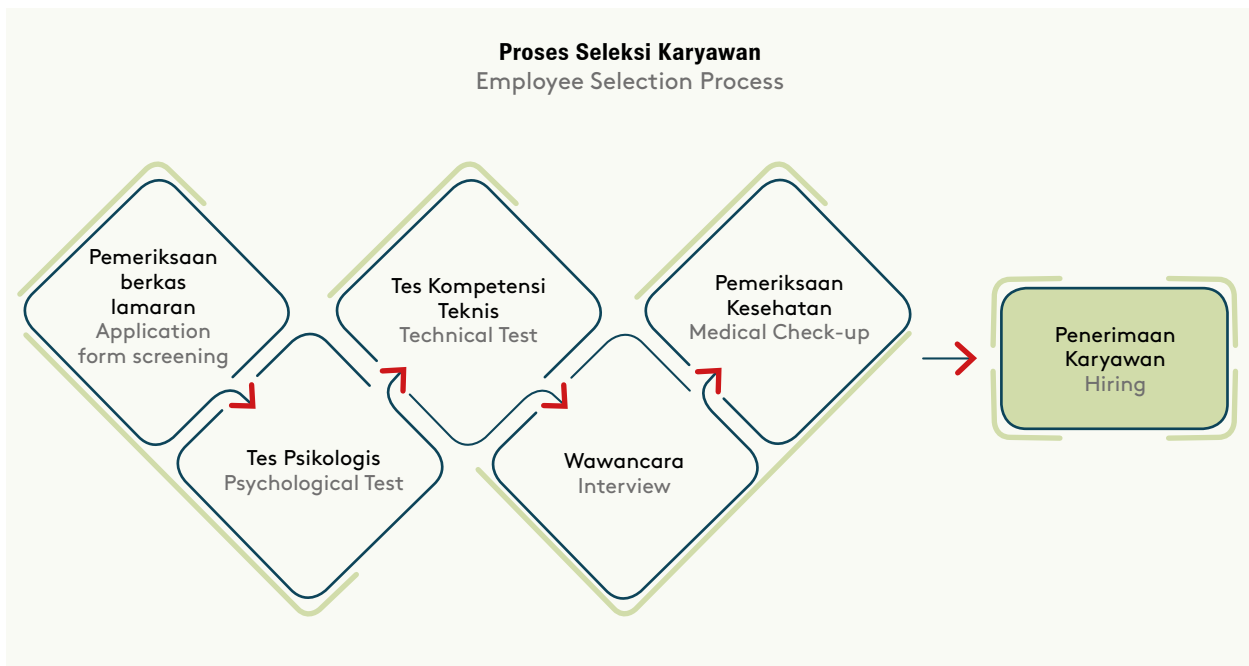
Proses Seleksi Karyawan
Employee Selection Process

Pemeriksaan berkas lamaran
Application form screening

Tes Psikologis
Psychological Test

Tes Kompetensi Teknis
Technical Test

Wawancara
Interview

Pemeriksaan Kesehatan
Medical Check-up

Penerimaan Karyawan
Hiring